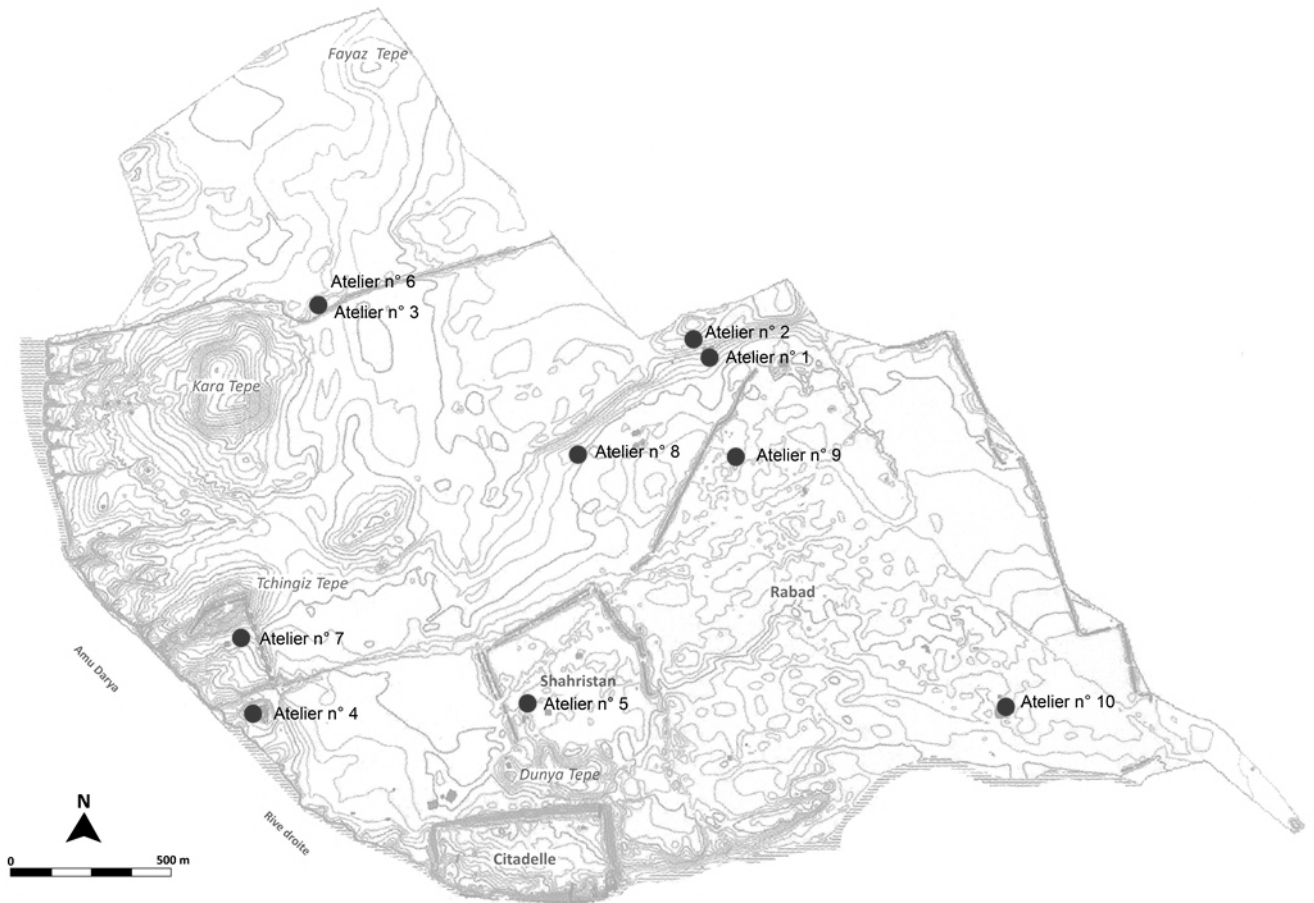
Fayaz Tepe

Atelier n° 6
Atelier n° 3

Atelier n° 2
Atelier n° 1

Kara Tepe

Atelier n° 8
Atelier n° 9

Tchingiz Tepe

Rabad

Atelier n° 7

Amu Darya

Shahristan
Atelier n° 5

Atelier n° 4

Atelier n° 10

Dunya Tepe

N

0
500 m

Rive droite

Citadelle